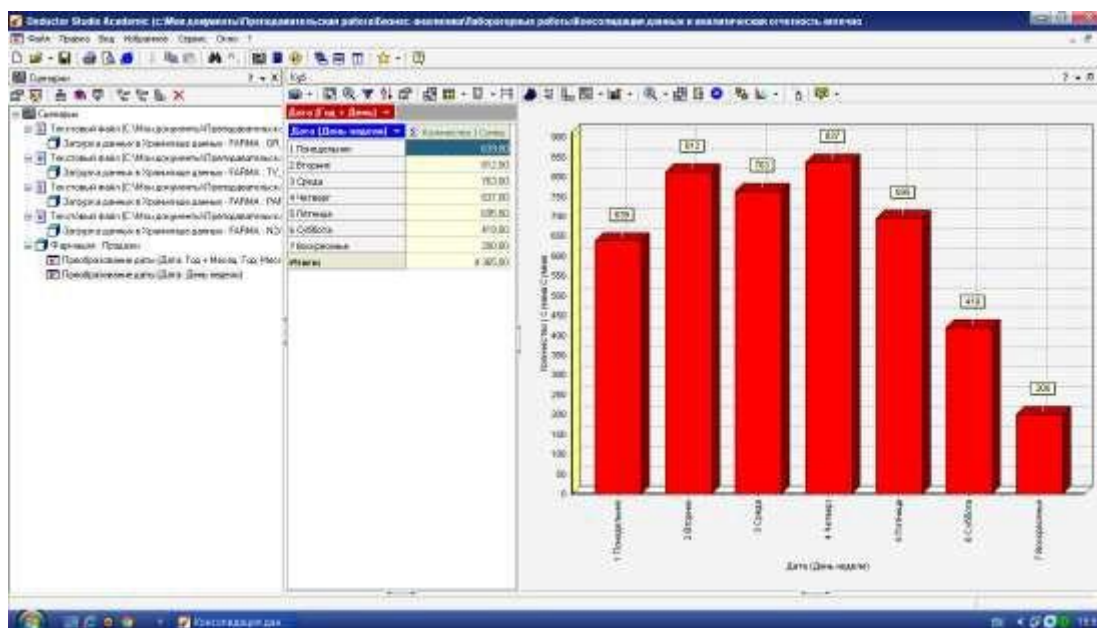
Deductor Studio Academic (c:\Мои документы\Преподавательская работа\Бизнес-аналитика\Лабораторные работы\Консолидация данных и аналитическая отчетность.ded)

Файл Правка Вид Избранное Сервис Окно ?

Сценарии

Сценарии
Текстовый файл (C:\Мои документы\Преподавательск
Загрузка данных в Хранилище данных - FARMA : ГР
Текстовый файл (C:\Мои документы\Преподавательск
Загрузка данных в Хранилище данных - FARMA : TV
Текстовый файл (C:\Мои документы\Преподавательск
Загрузка данных в Хранилище данных - FARMA : РАІ
Текстовый файл (C:\Мои документы\Преподавательск
Загрузка данных в Хранилище данных - FARMA : N
Фармация : Продажи
Преобразование даты (Дата: Год + Месяц, Год, Меся
Преобразование даты (Дата: День недели)

Куб

Дата (Год + День)

| Дата (День недели) | Σ Количество (Сумма) |
|---|---|
| 1 Понедельник | 639,00 |
| 2 Вторник | 812,00 |
| 3 Среда | 763,00 |
| 4 Четверг | 837,00 |
| 5 Пятница | 695,00 |
| 6 Суббота | 419,00 |
| 7 Воскресенье | 200,00 |
| Итого | 4 365,00 |

900
850
800
750
700
650
600
550
500
450
400
350
300
250
200
150
100
50
0

639
812
763
837
695
419
200

Количество (Сумма) Сумма

1 Понедельник
2 Вторник
3 Среда
4 Четверг
5 Пятница
6 Суббота
7 Воскресенье

Дата (День недели)

Консолидация дан...